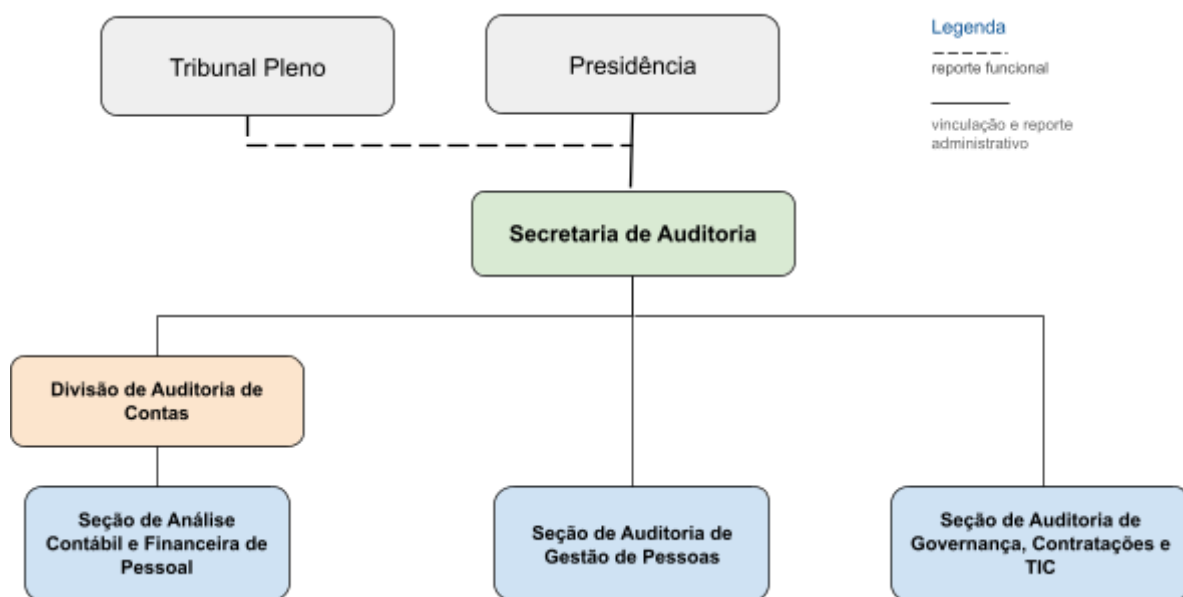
Tribunal Pleno

Presidência

Legenda

reporte funcional

vinculação e reporte administrativo

Secretaria de Auditoria

Divisão de Auditoria de Contas

Seção de Análise Contábil e Financeira de Pessoal

Seção de Auditoria de Gestão de Pessoas

Seção de Auditoria de Governança, Contratações e TIC